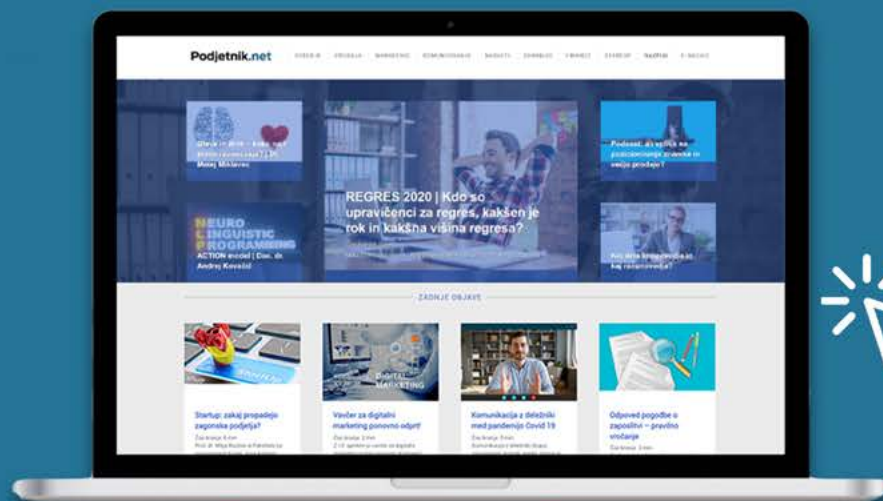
Podjetnik.net

REGRES 2020 | Kdo so upravičenci za regres, kakšen je rok in kakšna višina regresa?

Glava in srce – kako naj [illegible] | dr. Matej Mislovec

Podcast: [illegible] za pozicioniranje znamke in večjo prodajo?

NEURO LINGUISTIC PROGRAMMING

ACTION model | Doc. dr. Andrej Kovačič

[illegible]

ZADNJE OBJAVE

Startup: zakaj propadejo zagonske podjetja?

Vavčer za digitalni marketing ponovno odprt!

DIGITAL MARKETING

Komunikacija z deležniki med pandemijo Covid 19

Odpoved pogodbe o zaposlitvi – pravno vročanje